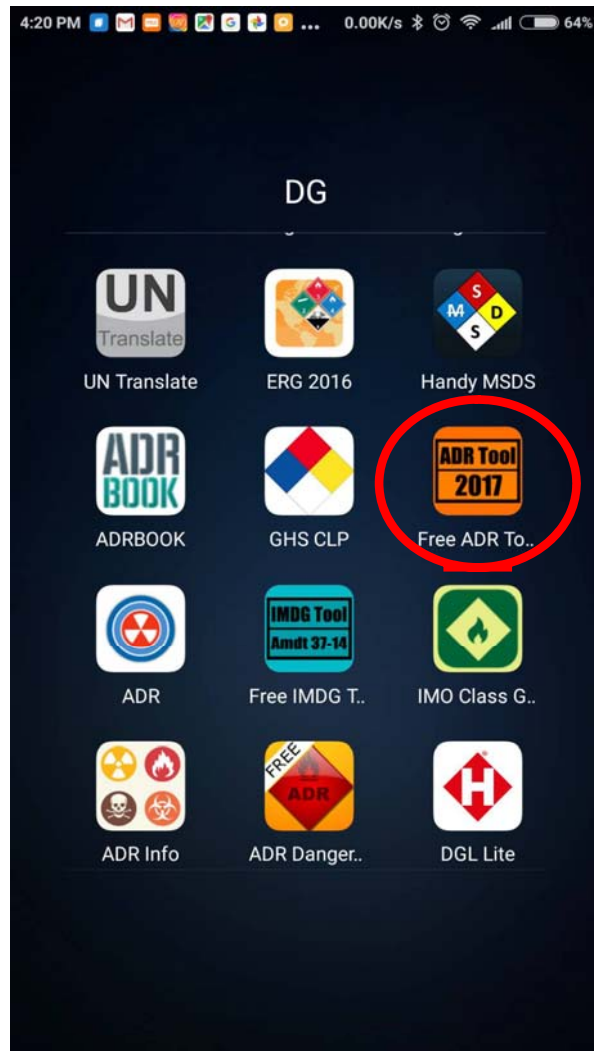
4:20 PM ... 0.00K/s 64%

DG

UN
Translate
UN Translate

ERG 2016

S
M
D
S
Handy MSDS

ADR
BOOK
ADRBOOK

GHS CLP

ADR Tool
2017
Free ADR To..

ADR

IMDG Tool
Amdt 37-14
Free IMDG T..

IMO Class G..

ADR Info

FREE
ADR
ADR Danger..

DGL Lite